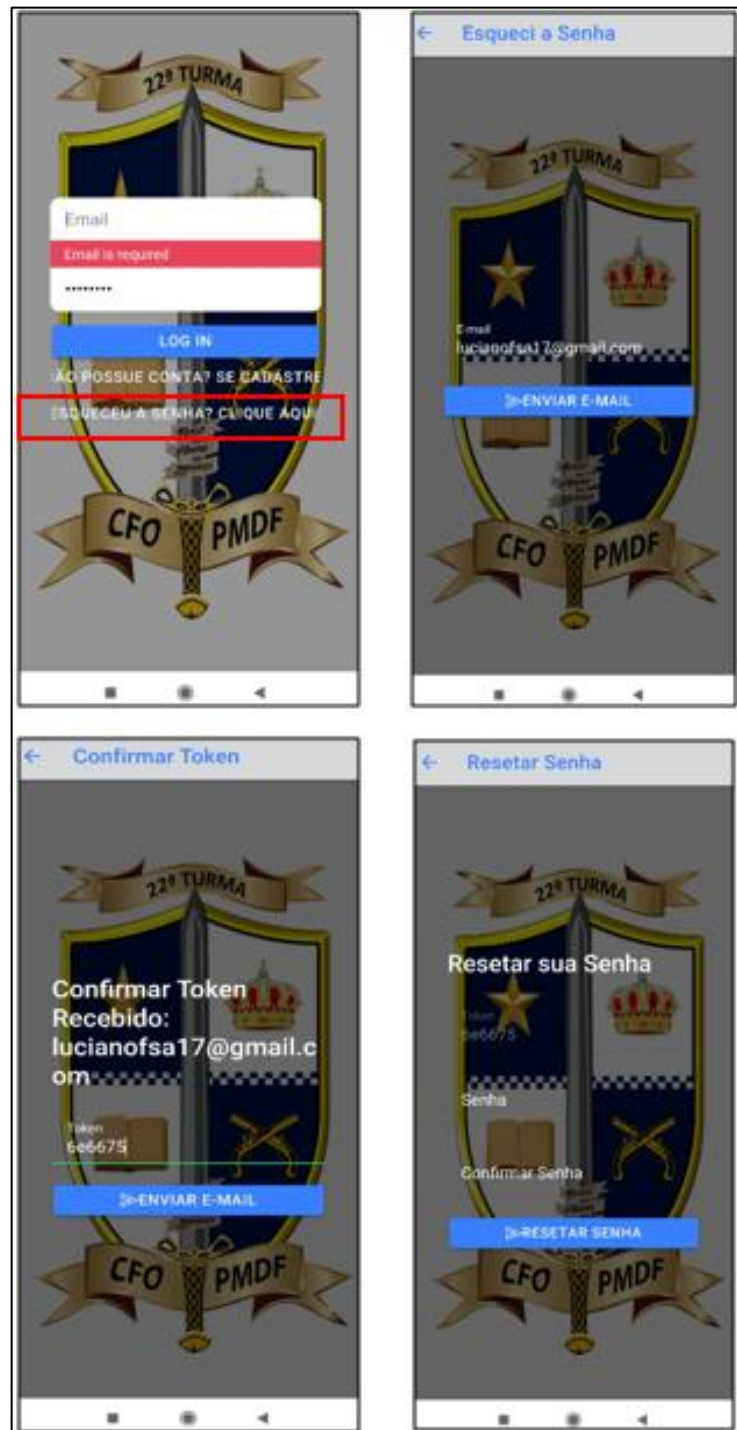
22ª TURMA

Email

Email is required

••••••••

LOG IN

ÃO POSSUE CONTA? SE CADASTRE

ESQUECEU A SENHA? CLIQUE AQU

CFO PMDF

← Esqueci a Senha

22ª TURMA

E-mail
lucianofsa17@gmail.com

ENVIAR E-MAIL

CFO PMDF

← Confirmar Token

22ª TURMA

Confirmar Token Recebido: lucianofsa17@gmail.com

Token
6e6675

ENVIAR E-MAIL

CFO PMDF

← Resetar Senha

22ª TURMA

Resetar sua Senha

Token
6e6675

Senha

Confirmar Senha

RESETAR SENHA

CFO PMDF